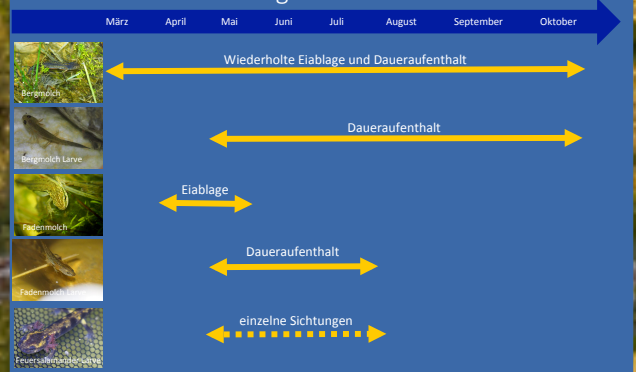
März April Mai Juni Juli August September Oktober

Bergmolch

Wiederholte Eiablage und Daueraufenthalt

Bergmolch Larve

Daueraufenthalt

Fadenmolch

Eiablage

Fadenmolch Larve

Daueraufenthalt

Feuersalamander Larve

einzelne Sichtungen